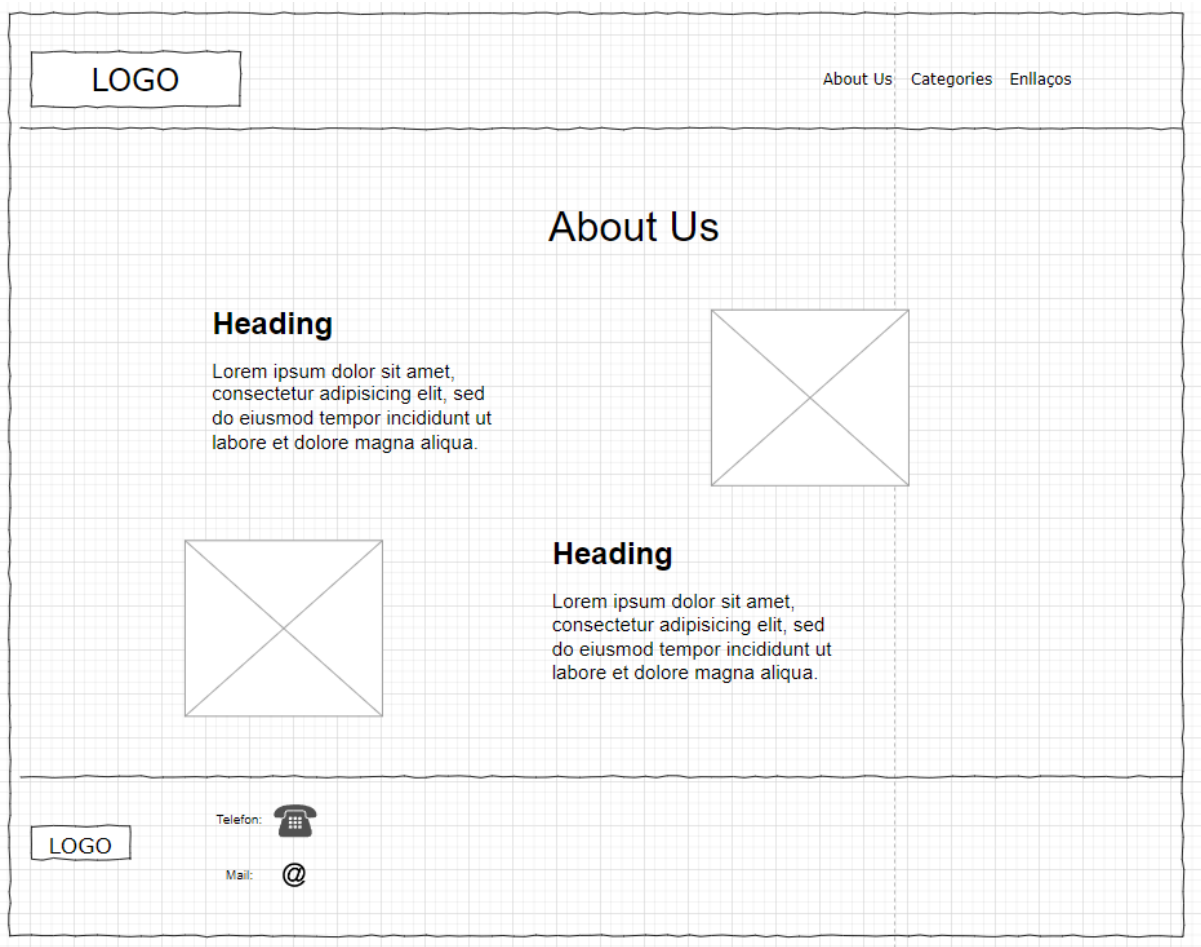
LOGO

About Us Categories Enllaços

About Us

Heading

Lorem ipsum dolor sit amet, consectetur adipisicing elit, sed do eiusmod tempor incididunt ut labore et dolore magna aliqua.

Heading

Lorem ipsum dolor sit amet, consectetur adipisicing elit, sed do eiusmod tempor incididunt ut labore et dolore magna aliqua.

LOGO

Telefon:

Mail: @